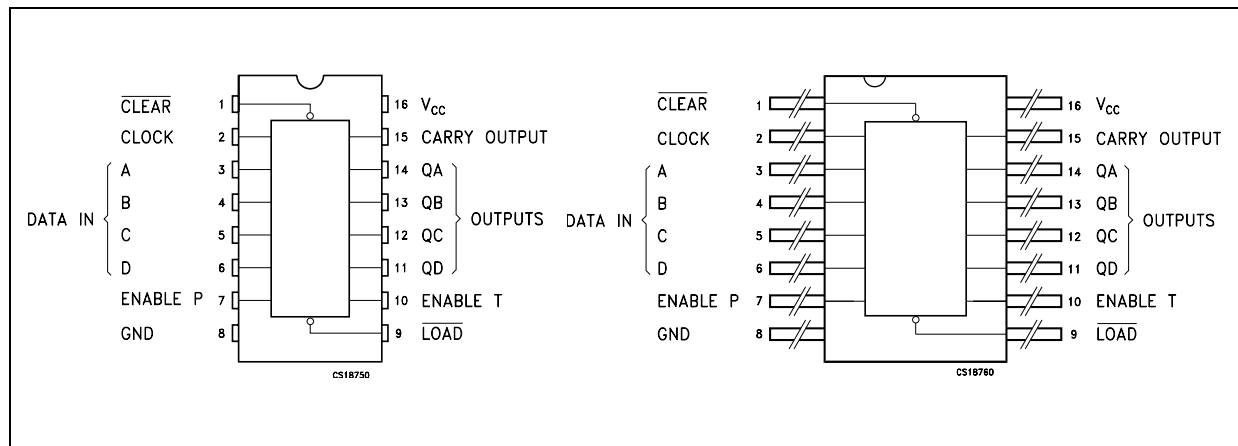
$\overline{CLEAR}$ 1
CLOCK 2
DATA IN A 3
B 4
C 5
D 6
ENABLE P 7
GND 8
16 $V_{CC}$
15 CARRY OUTPUT
14 QA
13 QB
12 QC
11 QD
OUTPUTS
10 ENABLE T
9 $\overline{LOAD}$
CS18750

$\overline{CLEAR}$ 1
CLOCK 2
DATA IN A 3
B 4
C 5
D 6
ENABLE P 7
GND 8
16 $V_{CC}$
15 CARRY OUTPUT
14 QA
13 QB
12 QC
11 QD
OUTPUTS
10 ENABLE T
9 $\overline{LOAD}$
CS18760